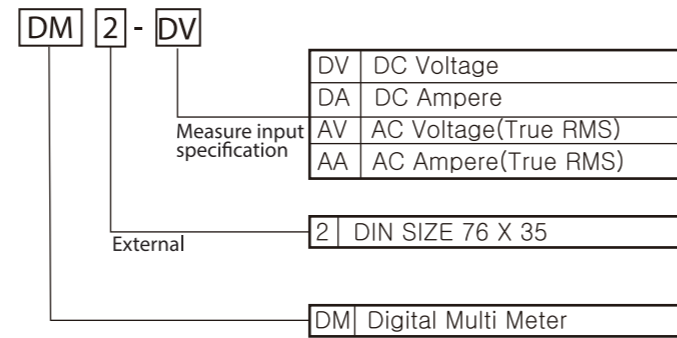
DM 2 - DV

Measure input specification

| DV | DC Voltage |
|---|---|
| DA | DC Ampere |
| AV | AC Voltage(True RMS) |
| AA | AC Ampere(True RMS) |

External

| 2 | DIN SIZE 76 X 35 |
|---|---|

| DM | Digital Multi Meter |
|---|---|